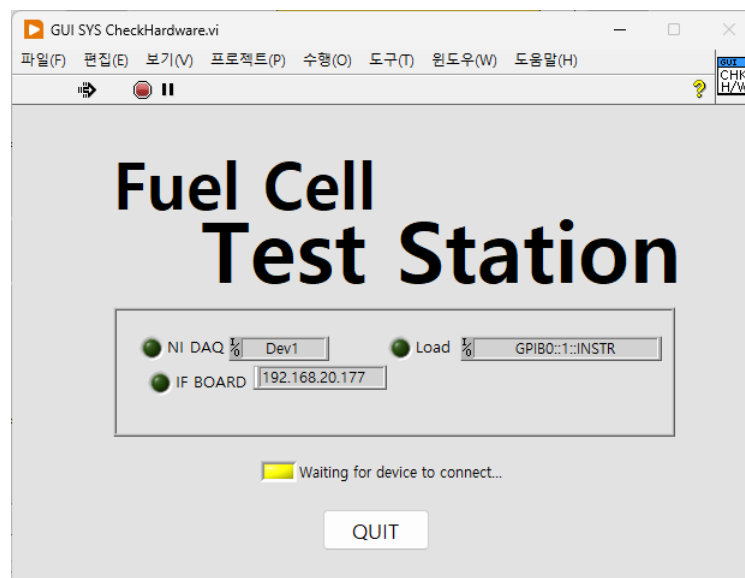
GUI SYS CheckHardware.vi

파일(F) 편집(E) 보기(V) 프로젝트(P) 수행(O) 도구(T) 윈도우(W) 도움말(H)

GUI CHK H/W

Fuel Cell
Test Station

NI DAQ Dev1

Load GPIB0::1::INSTR

IF BOARD 192.168.20.177

Waiting for device to connect...

QUIT